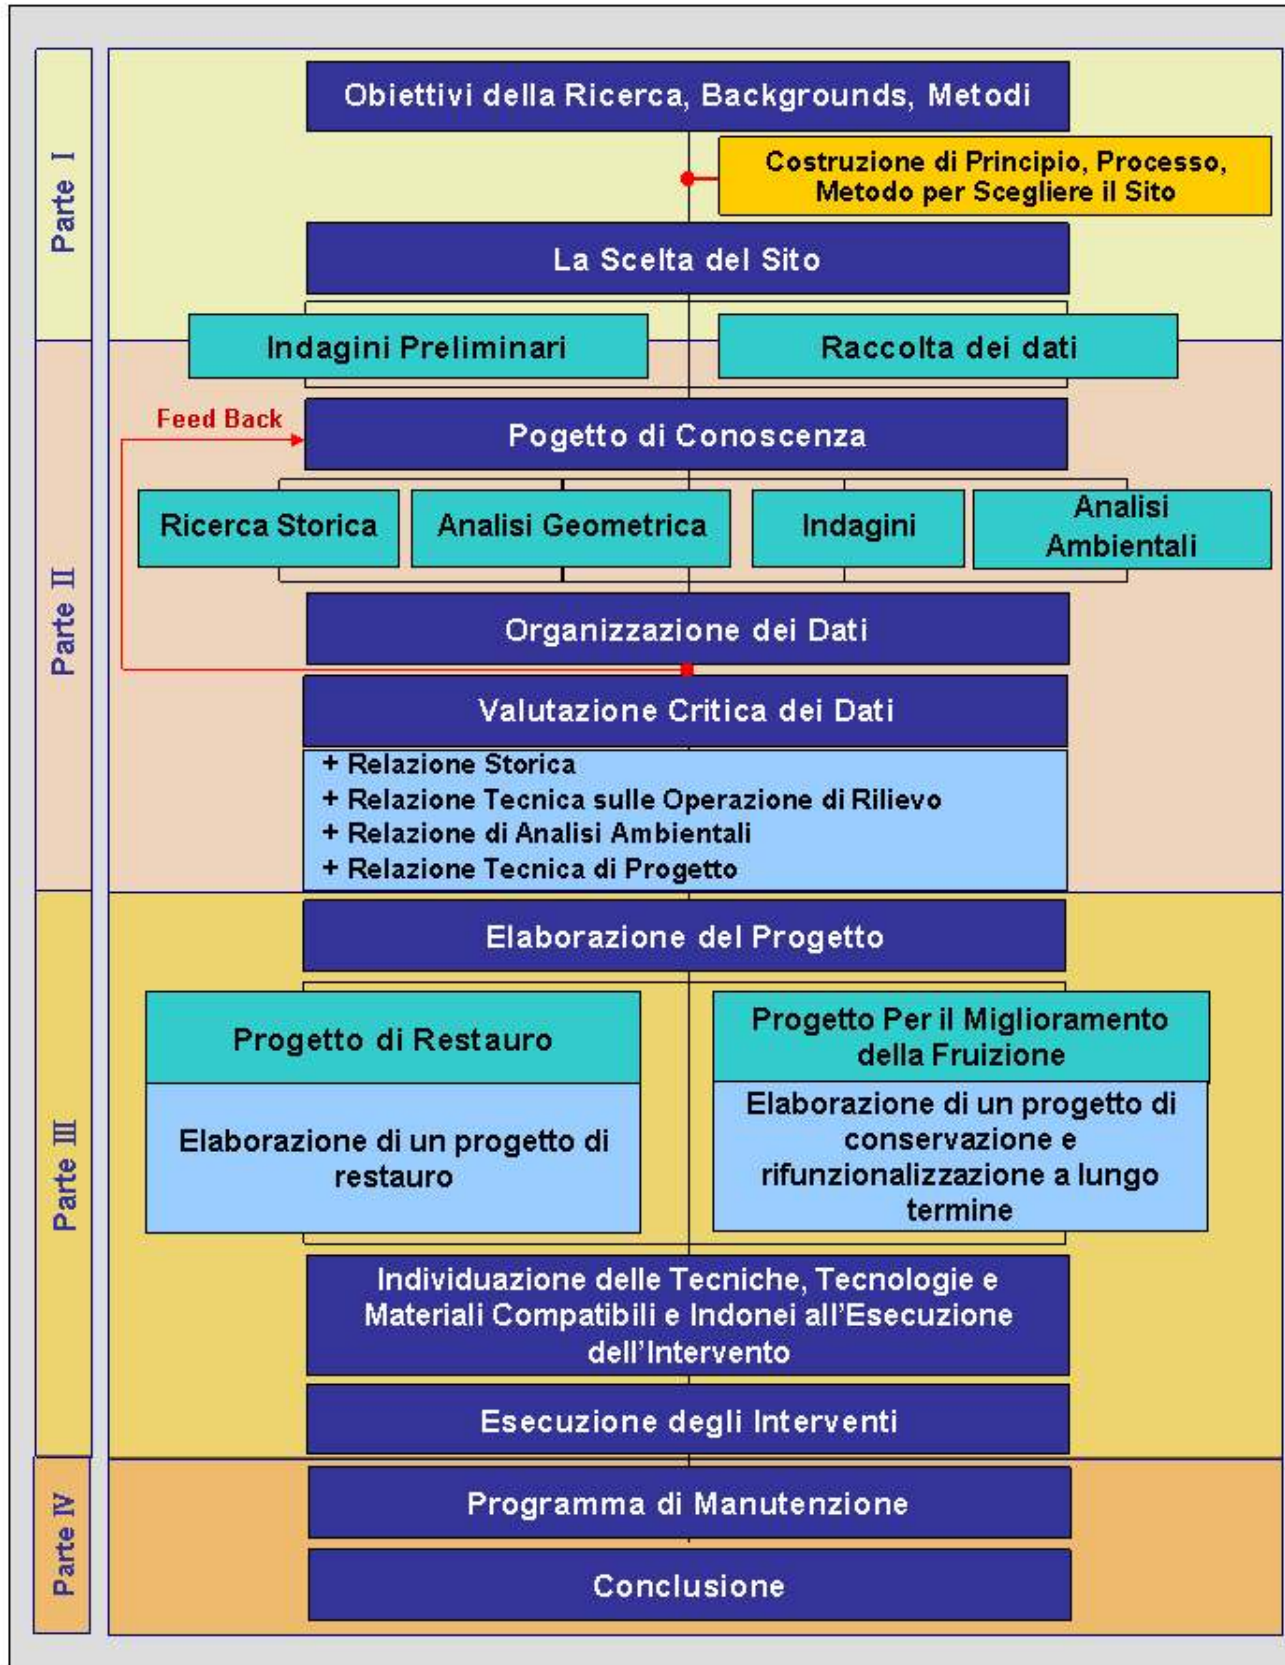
Parte I

Obiettivi della Ricerca, Backgrounds, Metodi

Costruzione di Principio, Processo, Metodo per Scegliere il Sito

La Scelta del Sito

Parte II

Indagini Preliminari

Raccolta dei dati

Feed Back

Pogetto di Conoscenza

Ricerca Storica

Analisi Geometrica

Indagini

Analisi Ambientali

Organizzazione dei Dati

Valutazione Critica dei Dati

+ Relazione Storica
+ Relazione Tecnica sulle Operazione di Rilievo
+ Relazione di Analisi Ambientali
+ Relazione Tecnica di Progetto

Parte III

Elaborazione del Progetto

Progetto di Restauro

Elaborazione di un progetto di restauro

Progetto Per il Miglioramento della Fruizione

Elaborazione di un progetto di conservazione e rifunzionalizzazione a lungo termine

Individuazione delle Tecniche, Tecnologie e Materiali Compatibili e Indonei all'Esecuzione dell'Intervento

Esecuzione degli Interventi

Parte IV

Programma di Manutenzione

Conclusione